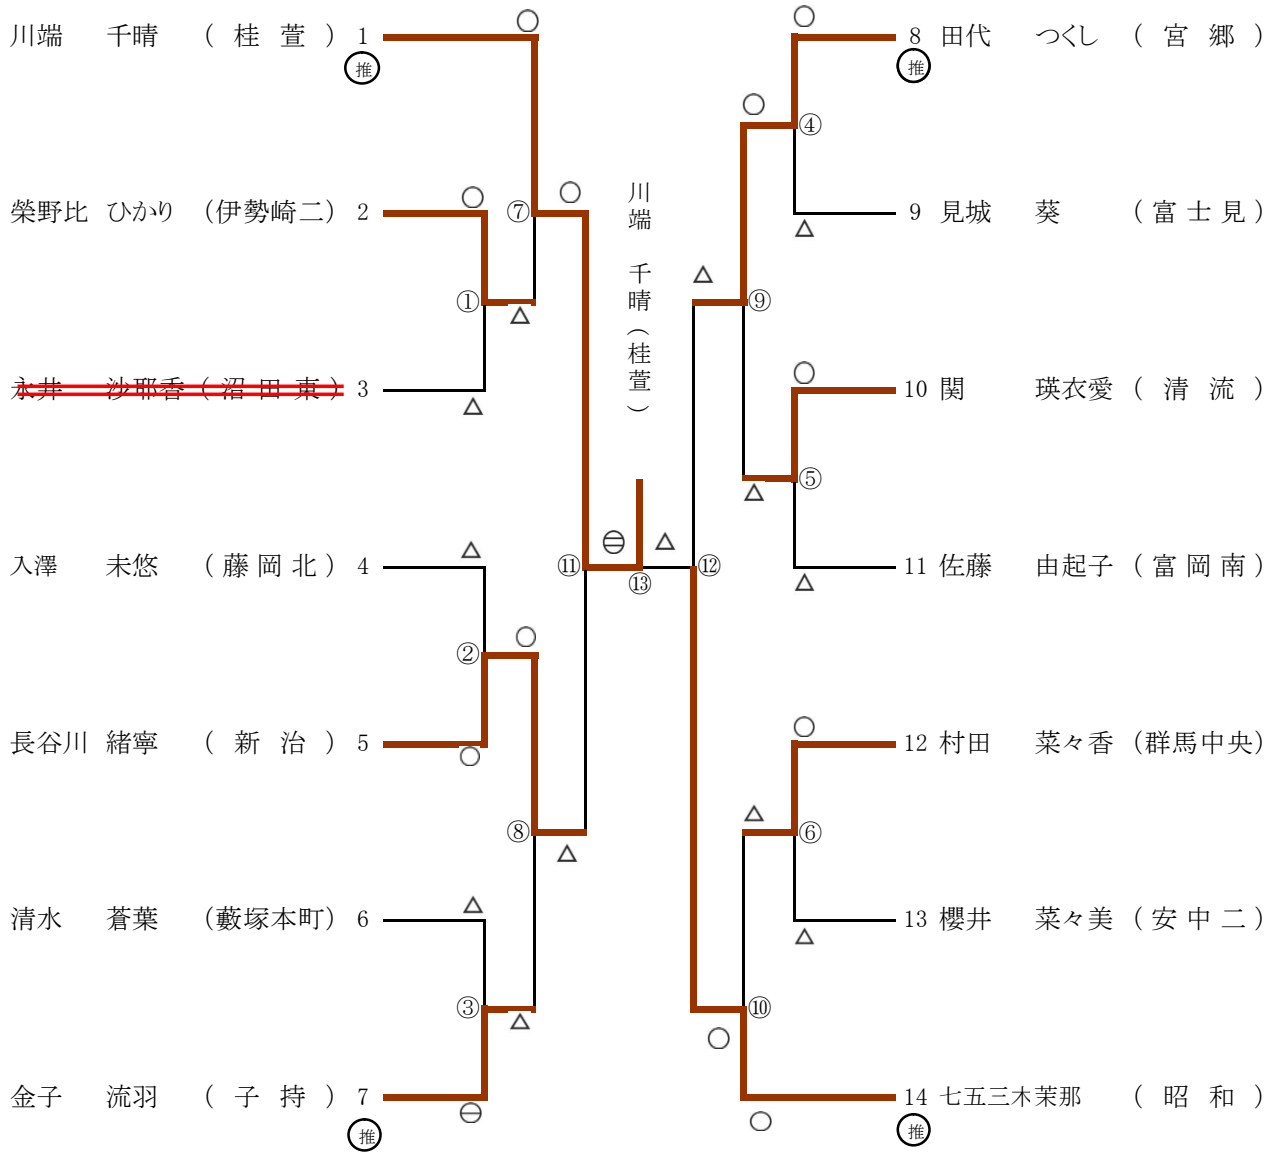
川端　千晴　（桂萱）1 推
榮野比　ひかり　（伊勢崎二）2
永井　沙耶香（沼田東）3
入澤　未悠　（藤岡北）4
長谷川　緒寧　（新治）5
清水　蒼葉　（藪塚本町）6
金子　流羽　（子持）7 推

8 田代　つくし　（宮郷）推
9 見城　葵　（富士見）
10 関　瑛衣愛（清流）
11 佐藤　由起子（富岡南）
12 村田　菜々香（群馬中央）
13 櫻井　菜々美（安中二）
14 七五三木茉那　（昭和）推

川端　千晴（桂萱）

○ ○ ○ △ △ ○ △ ○ ○ △ ○ △ ⊖ △ ⊖ ○ ○ △ △ ○ △ ○ △ △ ○ ○ △ ○ △ ○

①②③④⑤⑥⑦⑧⑨⑩⑪⑫⑬